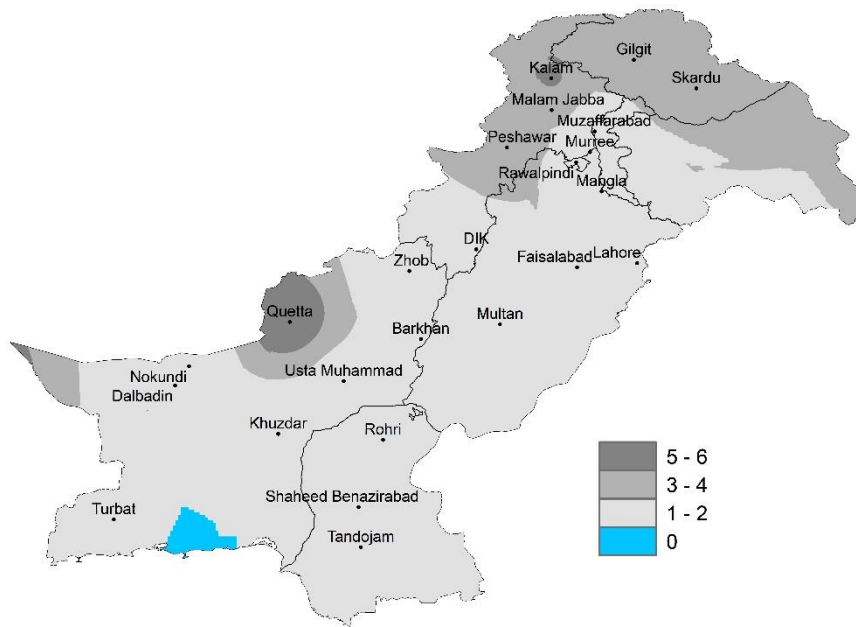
Gilgit
Kalam
Skardu
Malam Jabba
Muzaffarabad
Peshawar
Murree
Rawalpindi
Mangla
DIK
Zhob
Faisalabad
Lahore
Quetta
Multan
Barkhan
Nokundi
Usta Muhammad
Dalbadin
Khuzdar
Rohri
Shaheed Benazirabad
Turbat
Tandojam

5 - 6
3 - 4
1 - 2
0